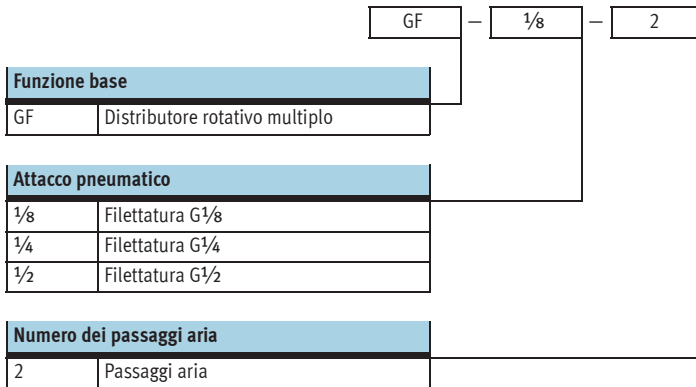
GF – ⅛ – 2

| Funzione base | |
|---|---|
| GF | Distributore rotativo multiplo |

| Attacco pneumatico | |
|---|---|
| ⅛ | Filettatura G⅛ |
| ¼ | Filettatura G¼ |
| ½ | Filettatura G½ |

| Numero dei passaggi aria | |
|---|---|
| 2 | Passaggi aria |